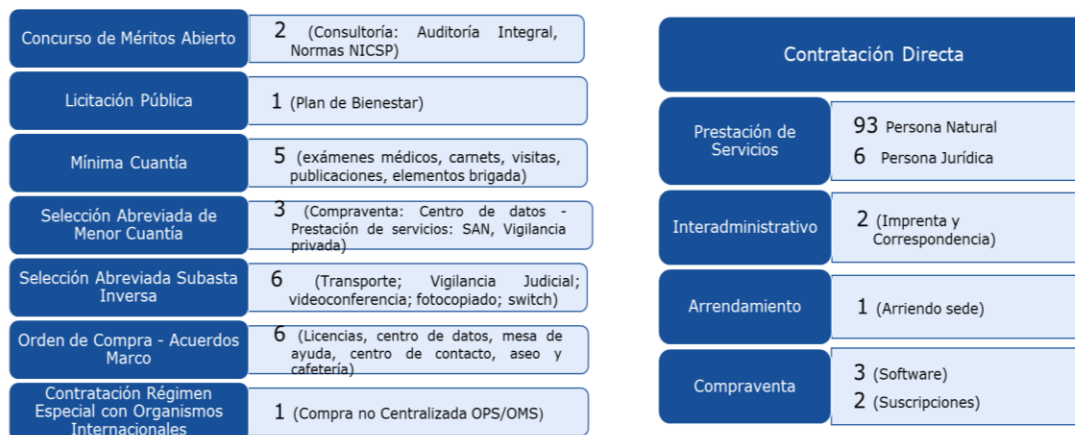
Concurso de Méritos Abierto
2 (Consultoría: Auditoría Integral, Normas NICSP)

Licitación Pública
1 (Plan de Bienestar)

Mínima Cuantía
5 (exámenes médicos, carnets, visitas, publicaciones, elementos brigada)

Selección Abreviada de Menor Cuantía
3 (Compraventa: Centro de datos - Prestación de servicios: SAN, Vigilancia privada)

Selección Abreviada Subasta Inversa
6 (Transporte; Vigilancia Judicial; videoconferencia; fotocopiado; switch)

Orden de Compra - Acuerdos Marco
6 (Licencias, centro de datos, mesa de ayuda, centro de contacto, aseo y cafetería)

Contratación Régimen Especial con Organismos Internacionales
1 (Compra no Centralizada OPS/OMS)

Contratación Directa

Prestación de Servicios
93 Persona Natural
6 Persona Jurídica

Interadministrativo
2 (Imprenta y Correspondencia)

Arrendamiento
1 (Arriendo sede)

Compraventa
3 (Software)
2 (Suscripciones)